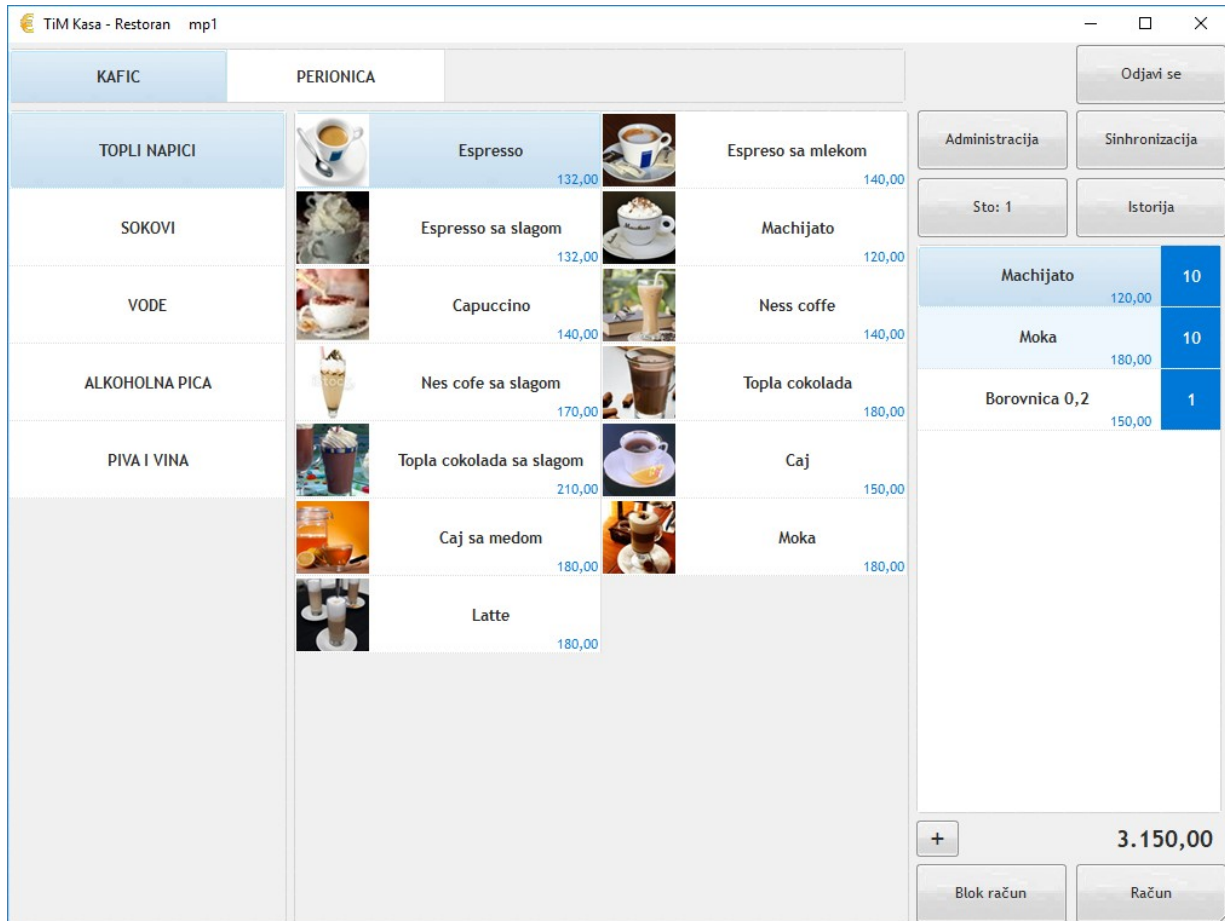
TiM Kasa - Restoran mp1

KAFIC
PERIONICA

Odjavi se

TOPLI NAPICI
SOKOVI
VODE
ALKOHOLNA PICA
PIVA I VINA

Espresso
132,00

Espreso sa mlekom
140,00

Espresso sa slagom
132,00

Machijato
120,00

Capuccino
140,00

Ness coffe
140,00

Nes cofe sa slagom
170,00

Topla cokolada
180,00

Topla cokolada sa slagom
210,00

Caj
150,00

Caj sa medom
180,00

Moka
180,00

Latte
180,00

Administracija
Sinhronizacija
Sto: 1
Istorija

Machijato
120,00
10

Moka
180,00
10

Borovnica 0,2
150,00
1

+
3.150,00

Blok račun
Račun